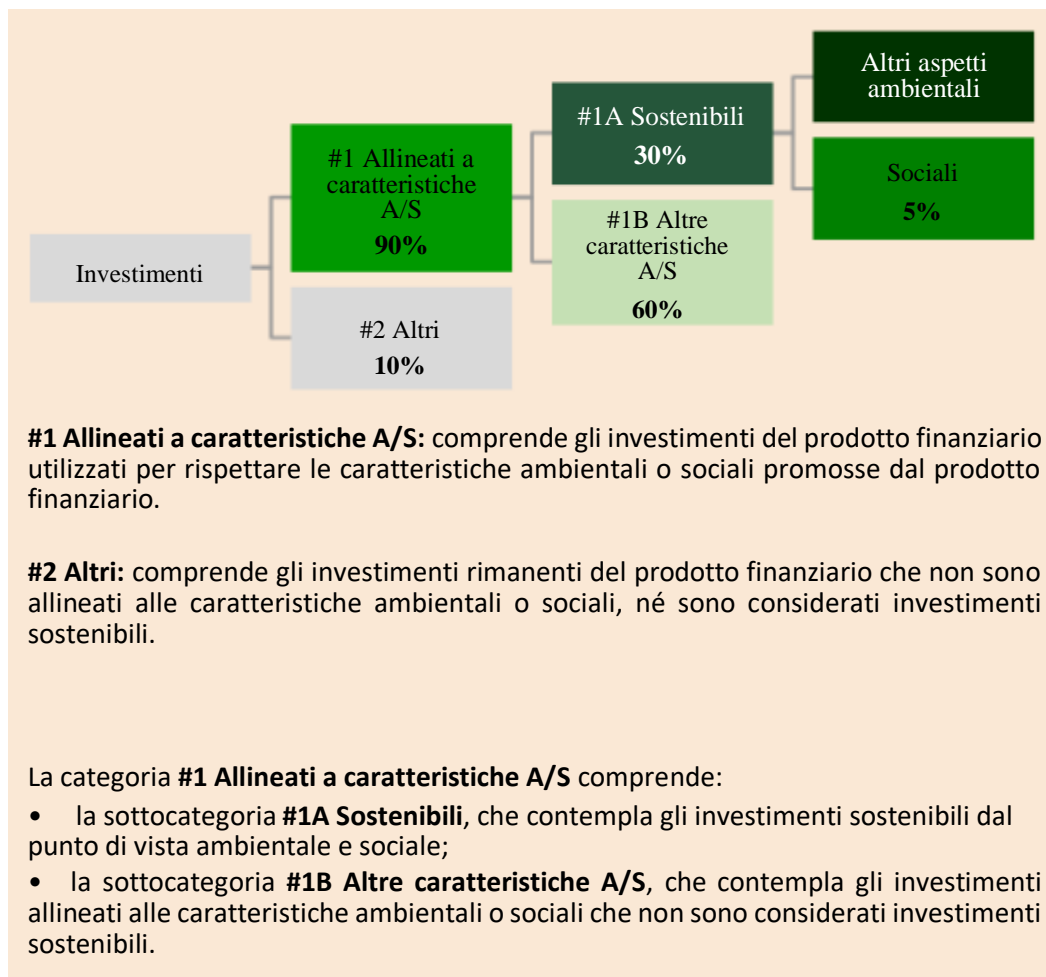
Investimenti

#1 Allineati a caratteristiche A/S
**90%**

#2 Altri
**10%**

#1A Sostenibili
**30%**

#1B Altre caratteristiche A/S
**60%**

Altri aspetti ambientali

Sociali
**5%**

**#1 Allineati a caratteristiche A/S:** comprende gli investimenti del prodotto finanziario utilizzati per rispettare le caratteristiche ambientali o sociali promosse dal prodotto finanziario.

**#2 Altri:** comprende gli investimenti rimanenti del prodotto finanziario che non sono allineati alle caratteristiche ambientali o sociali, né sono considerati investimenti sostenibili.

La categoria **#1 Allineati a caratteristiche A/S** comprende:

• la sottocategoria **#1A Sostenibili**, che contempla gli investimenti sostenibili dal punto di vista ambientale e sociale;

• la sottocategoria **#1B Altre caratteristiche A/S**, che contempla gli investimenti allineati alle caratteristiche ambientali o sociali che non sono considerati investimenti sostenibili.